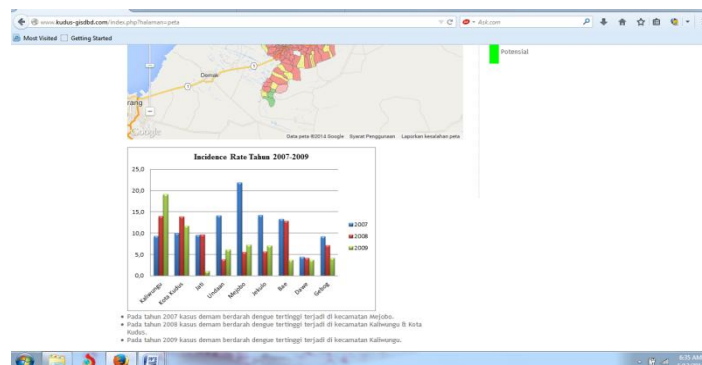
www.kudus-gisdbd.com/index.php?halaman=peta

Ask.com

Most Visited Getting Started

Potensial

Demak

rang

Google

Data peta ©2013 Google Syarat Penggunaan Laporkan kesalahan peta

Incidence Rate Tahun 2007-2009

25,0
20,0
15,0
10,0
5,0
0,0

Kaliwungu
Kota Kudus
Jati
Undaan
Mejobo
Jekulo
Bae
Dawe
Gebog

2007
2008
2009

• Pada tahun 2007 kasus demam berdarah dengue tertinggi terjadi di kecamatan Mejobo.
• Pada tahun 2008 kasus demam berdarah dengue tertinggi terjadi di kecamatan Kaliwungu & Kota Kudus.
• Pada tahun 2009 kasus demam berdarah dengue tertinggi terjadi di kecamatan Kaliwungu.

8:35 AM